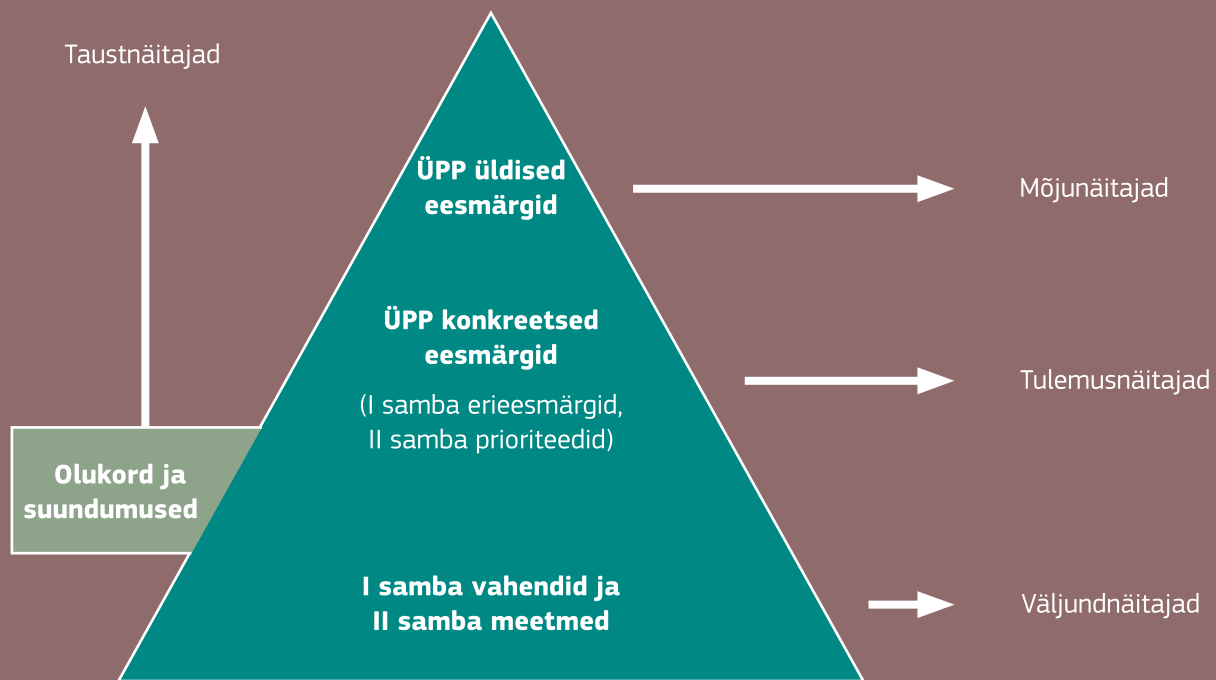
Taustnäitajad

ÜPP üldised eesmärgid

Mõjunäitajad

ÜPP konkreetsed eesmärgid

(I samba erieesmärgid, II samba prioriteedid)

Tulemusnäitajad

Olukord ja suundumused

I samba vahendid ja II samba meetmed

Väljundnäitajad